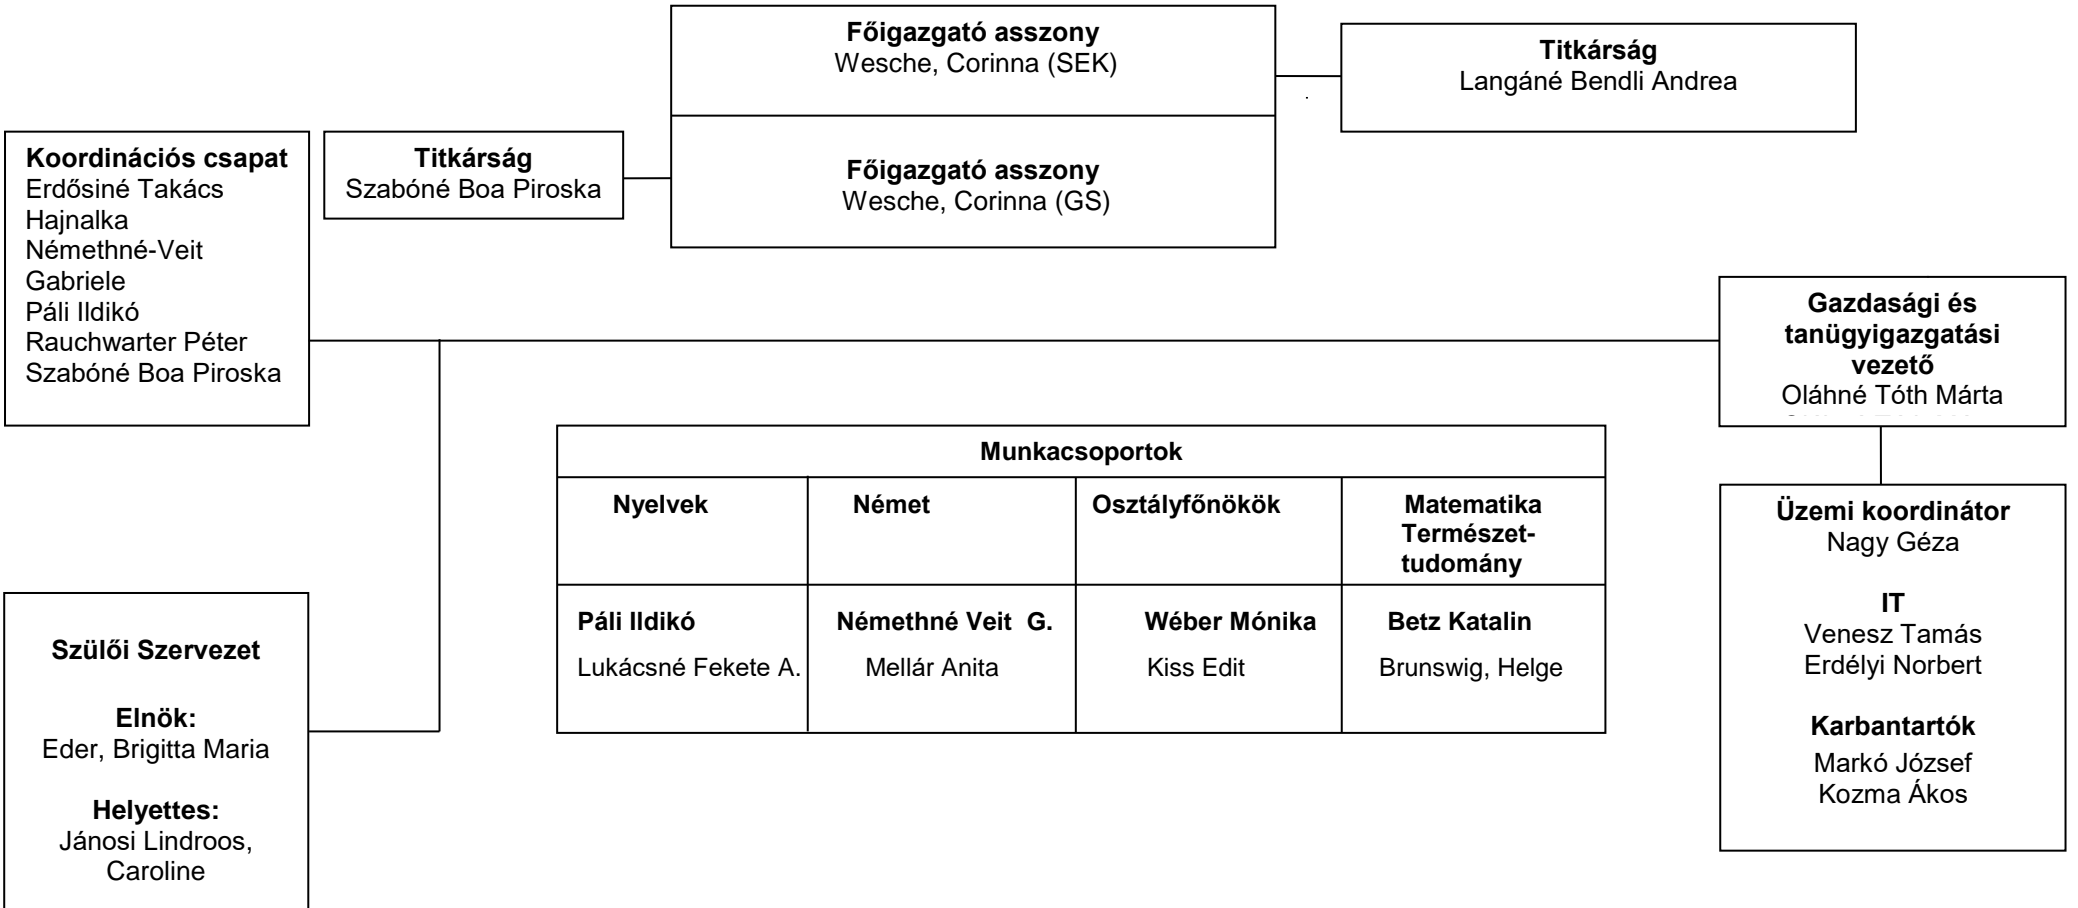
**Főigazgató asszony**
Wesche, Corinna (SEK)

**Titkárság**
Langáné Bendli Andrea

**Koordinációs csapat**
Erdősiné Takács Hajnalka
Némethné-Veit Gabriele
Páli Ildikó
Rauchwarter Péter
Szabóné Boa Piroska

**Titkárság**
Szabóné Boa Piroska

**Főigazgató asszony**
Wesche, Corinna (GS)

**Gazdasági és tanügyigazgatási vezető**
Oláhné Tóth Márta
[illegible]

| **Munkacsoportok** | | | |
|---|---|---|---|
| **Nyelvek** | **Német** | **Osztályfőnökök** | **Matematika Természettudomány** |
| **Páli Ildikó** Lukácsné Fekete A. | **Némethné Veit G.** Mellár Anita | **Wéber Mónika** Kiss Edit | **Betz Katalin** Brunswig, Helge |

**Üzemi koordinátor**
Nagy Géza

**IT**
Venesz Tamás
Erdélyi Norbert

**Karbantartók**
Markó József
Kozma Ákos

**Szülői Szervezet**

**Elnök:**
Eder, Brigitta Maria

**Helyettes:**
Jánosi Lindroos, Caroline